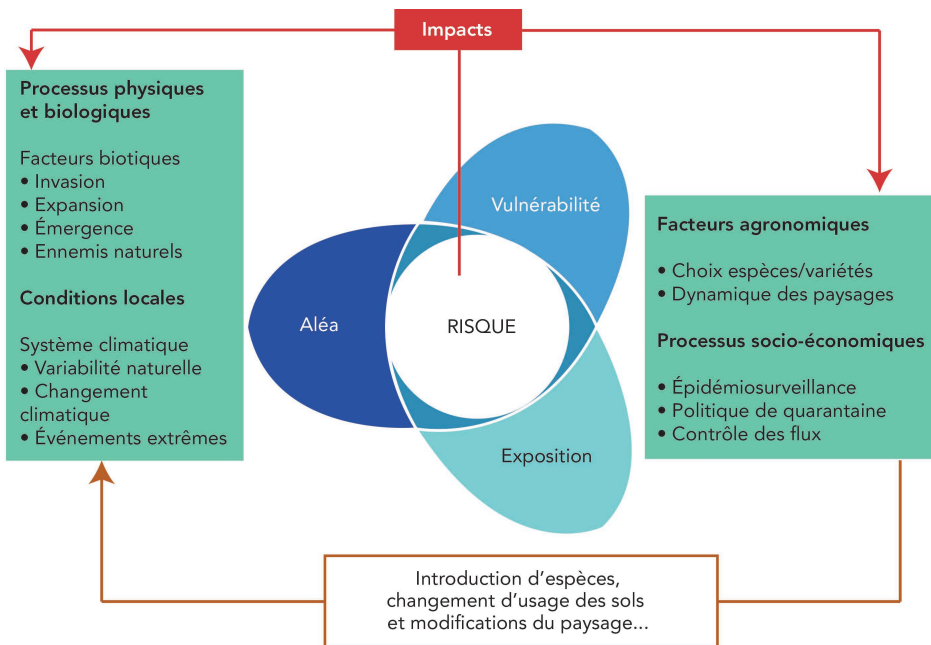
Impacts

Processus physiques et biologiques

Facteurs biotiques
• Invasion
• Expansion
• Émergence
• Ennemis naturels

Conditions locales

Système climatique
• Variabilité naturelle
• Changement climatique
• Événements extrêmes

Vulnérabilité

Aléa

RISQUE

Exposition

Facteurs agronomiques

• Choix espèces/variétés
• Dynamique des paysages

Processus socio-économiques

• Épidémiosurveillance
• Politique de quarantaine
• Contrôle des flux

Introduction d'espèces, changement d'usage des sols et modifications du paysage...